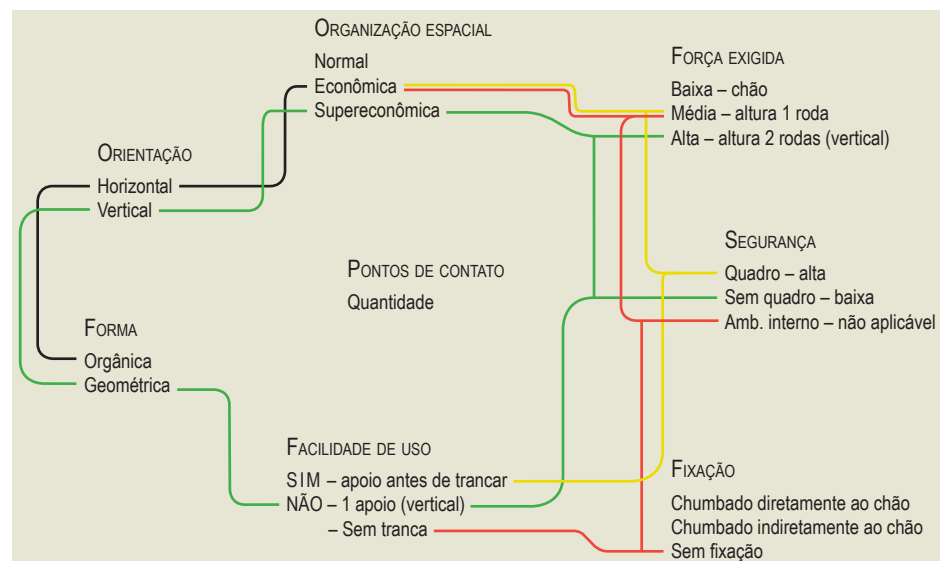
Organização espacial
Normal
Econômica
Supereconômica

Força exigida
Baixa – chão
Média – altura 1 roda
Alta – altura 2 rodas (vertical)

Orientação
Horizontal
Vertical

Segurança
Quadro – alta
Sem quadro – baixa
Amb. interno – não aplicável

Pontos de contato
Quantidade

Forma
Orgânica
Geométrica

Facilidade de uso
SIM – apoio antes de trancar
NÃO – 1 apoio (vertical)
– Sem tranca

Fixação
Chumbado diretamente ao chão
Chumbado indiretamente ao chão
Sem fixação